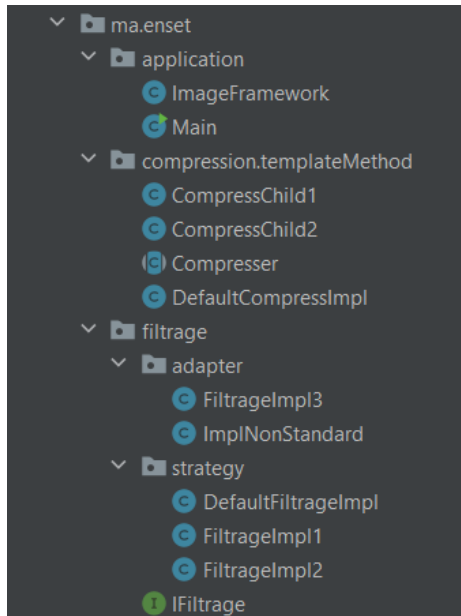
ma.enset
application
ImageFramework
Main
compression.templateMethod
CompressChild1
CompressChild2
Compresser
DefaultCompressImpl
filtrage
adapter
FiltrageImpl3
ImplNonStandard
strategy
DefaultFiltrageImpl
FiltrageImpl1
FiltrageImpl2
IFiltrage